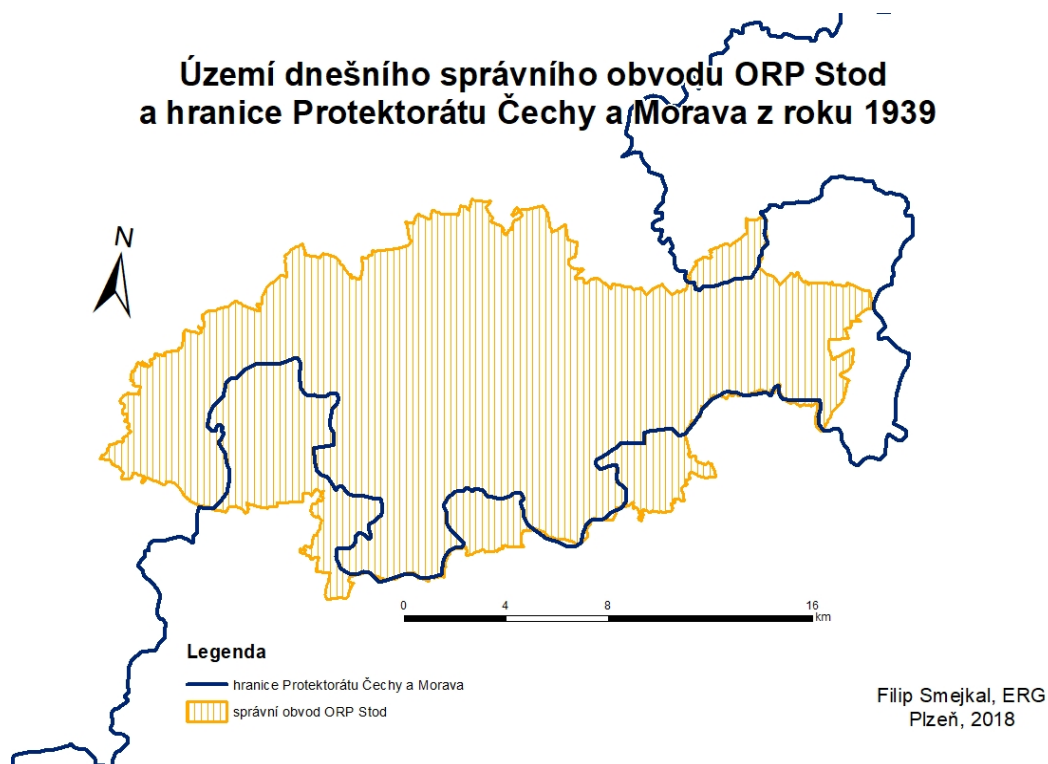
Území dnešního správního obvodu ORP Stod
a hranice Protektorátu Čechy a Morava z roku 1939

N

0 4 8 16
km

Legenda

hranice Protektorátu Čechy a Morava

správní obvod ORP Stod

Filip Smejkal, ERG
Plzeň, 2018